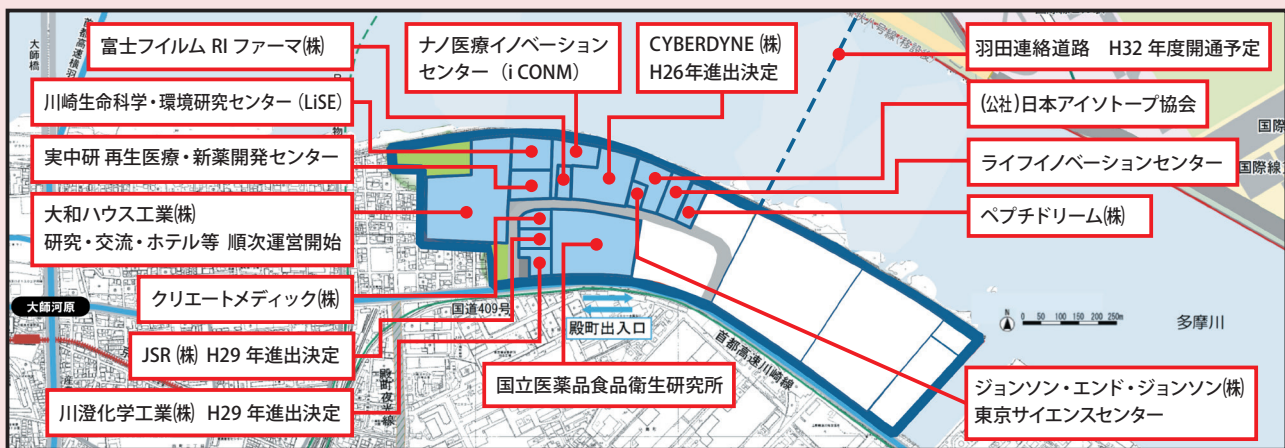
富士フイルム RI ファーマ(株)

ナノ医療イノベーションセンター（i CONM）

CYBERDYNE (株) H26年進出決定

羽田連絡道路　H32 年度開通予定

川崎生命科学・環境研究センター（LiSE）

(公社)日本アイソトープ協会

実中研 再生医療・新薬開発センター

ライフイノベーションセンター

大和ハウス工業(株) 研究・交流・ホテル等 順次運営開始

ペプチドリーム(株)

大師橋

大師河原

首都高速横羽線

国際

国際線

クリエートメディック(株)

国道409号

殿町出入口

JSR (株) H29 年進出決定

首都高速川崎線

多摩川

川澄化学工業(株) H29 年進出決定

国立医薬品食品衛生研究所

ジョンソン・エンド・ジョンソン(株) 東京サイエンスセンター

0 50 100 150 200 250m

N